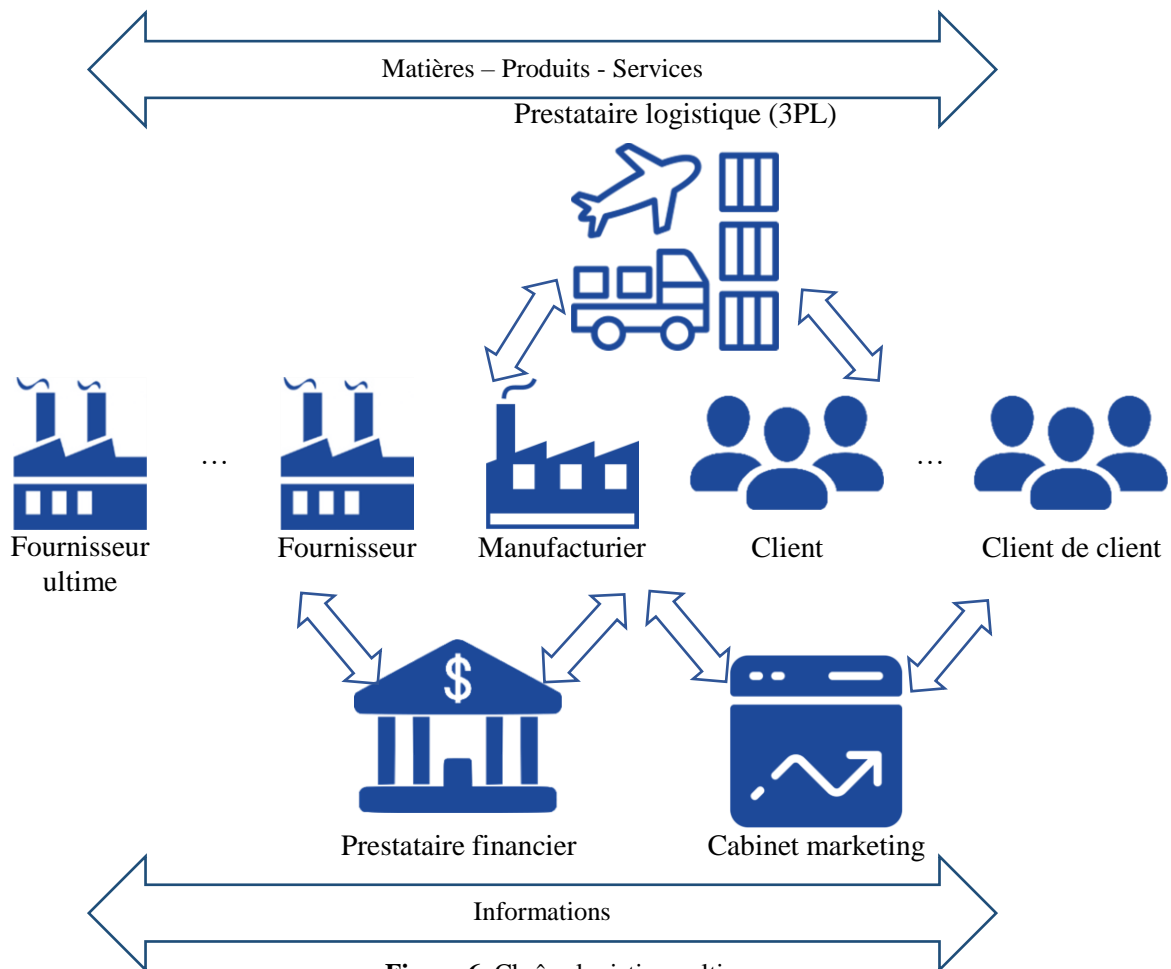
Matières – Produits - Services

Prestataire logistique (3PL)

$

Fournisseur ultime

…

Fournisseur

Manufacturier

Client

…

Client de client

Prestataire financier

Cabinet marketing

Informations

Figure 6. Chaîne logistique ultime